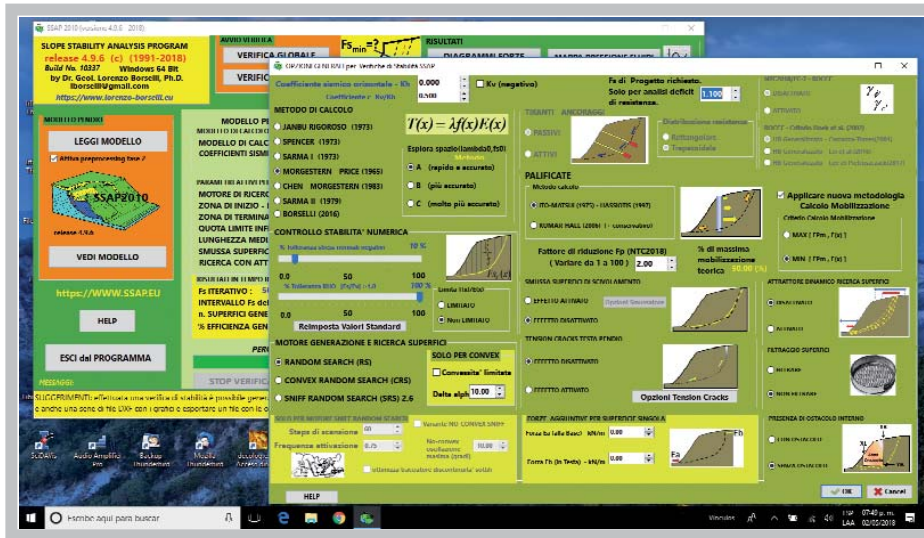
SSAP 2010 (versione 4.9.6 - 2018)

SLOPE STABILITY ANALYSIS PROGRAM
release 4.9.6 (c) (1991-2018)
Build No. 10337 Windows 64 Bit
by Dr. Geol. Lorenzo Borselli, Ph.D.
lborselli@gmail.com
https://www.lorenzo-borselli.eu

MODELLO PENDIO
LEGGI MODELLO
Attiva preprocessing fase 2
SSAP2010
VEDI MODELLO
https://WWW.SSAP.EU
HELP
ESCI dal PROGRAMMA
MESSAGGI
SUGGERIMENTI: effettuare una verifica di stabilità è possibile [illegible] e anche una sola di file DXF con i grafici e esportare un file con le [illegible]

AVVIO VERIFICA
VERIFICA GLOBALE
VERIFI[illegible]
$Fs_{min}=?$
RISULTATI
DIAGRAMMI FORZE
MAPPA PRESSIONE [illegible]

MODELLO P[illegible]
MODELLO DI CALC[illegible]
COEFFICIENTI SISMI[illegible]
PARAMETRI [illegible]
MOTORE DI RICERC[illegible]
ZONA DI INIZIO - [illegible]
ZONA DI TERMINA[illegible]
QUOTA LIMITE INF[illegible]
LUNGHEZZA MEDI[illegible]
SMUSSA SUPERFIC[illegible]
RICERCA CON ATT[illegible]
Fs ITERATIVO : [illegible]
INTERVALLO Fs de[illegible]
n. SUPERFICI GENE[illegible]
% EFFICIENZA GENE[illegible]
PER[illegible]
STOP VERIFIC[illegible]

OPZIONI GENERALI per Verifiche di Stabilità SSAP
Coefficiente sismico orizzontale - Kh 0.000
Coefficiente Kv/Kh 0.500
Kv (negativo)
Fs di Progetto richiesto. Solo per analisi deficit di resistenza. 1.100

METODO DI CALCOLO
JANBU RIGOROSO (1973)
SPENCER (1973)
SARMA I (1973)
MORGESTERN PRICE (1965)
CHEN MORGESTERN (1983)
SARMA II (1979)
BORSELLI (2016)
$T(x)=\lambda f(x)E(x)$
Esplora spazio(lambda0,fs0) Metodo
A (rapido e accurato)
B (più accurato)
C (molto più accurato)

CONTROLLO STABILITA' NUMERICA
% tolleranza sforzi normali negativi
0.0 50 100
% Tolleranza RHO (Fs/Fs) -1.0 100 %
0.0 50 100
Linea thrust
LIMITATO
Non LIMITATO
Reimposta Valori Standard

MOTORE GENERAZIONE E RICERCA SUPERFICI
RANDOM SEARCH (RS)
CONVEX RANDOM SEARCH (CRS)
SNIFF RANDOM SEARCH (SRS) 2.6
SOLO PER CONVEX
Convessita' limitata
Delta alpha 10.00
Steps di scansione
Frequenze attivazione
Varianti NO CONVEX SNIFF
HELP

TIRANTI ANCORAGGI
PASSIVI
ATTIVI
Distribuzione resistenza
Rettangolare
Trapezoidale

PALIFICATE
Metodo calcolo
ITO-MATSUI (1975) - HASSIOTIS (1997)
KUMAR HALL (2006) ( - conservativo)
Fattore di riduzione Fp (NTC2018) ( Variare da 1 a 100 ) 2.00
% di massima mobilizzazione teorica 50.00 (%)

SMUSSA SUPERFICIE DI SCIVOLAMENTO
EFFETTO ATTIVATO
EFFETTO DISATTIVATO
Opzioni Smussatura

TENSION CRACKS TESTA PENDIO
EFFETTO DISATTIVATO
EFFETTO ATTIVATO
Opzioni Tension Cracks

FORZE AGGIUNTIVE PER SUPERFICIE SINGOLA
Forza Fa (alla Base) kN/m 0.00
Forza Fb (in Testa) - kN/m 0.00
Fa Fb

Applicare nuova metodologia Calcolo Mobilizzazione
MAX ( FPm , f(x) )
MIN ( FPm , f(x) )

ATTRATTORE DINAMICO RICERCA SUPERFICI
DISATTIVATO
ATTIVATO

FILTRAGGIO SUPERFICI
ATTIVATO
NON ATTIVATO

PRESENZA DI OSTACOLO INTERNO
XL

OK
Annulla

SUDAW
Audio Amplifier Pro
Backup Thunderbird
Mozilla Thunderbird
Scrivi qui per cercare
07:40 p. m.
02/03/2018